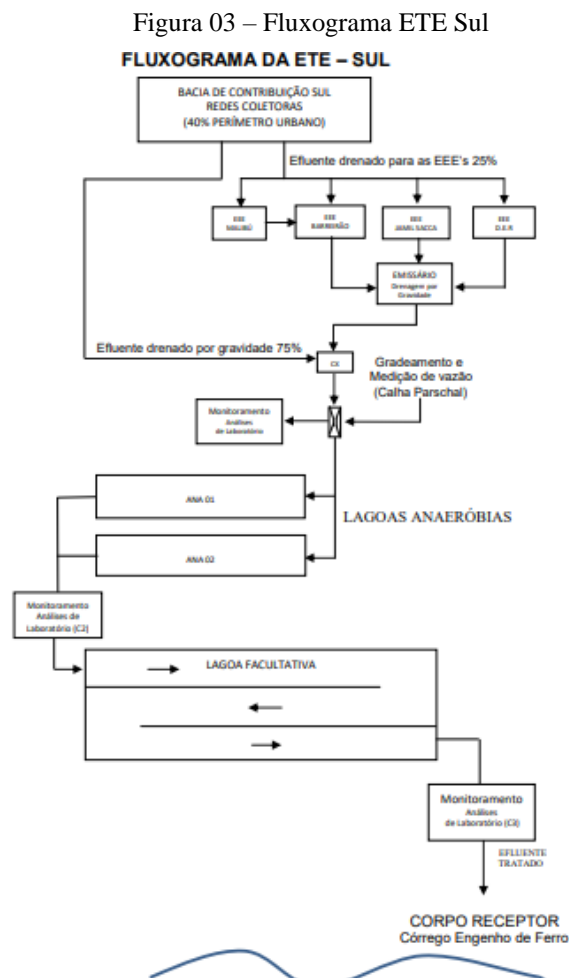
Figura 03 – Fluxograma ETE Sul

FLUXOGRAMA DA ETE – SUL

BACIA DE CONTRIBUIÇÃO SUL
REDES COLETORAS
(40% PERÍMETRO URBANO)

Efluente drenado para as EEE's 25%

EEE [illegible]

EEE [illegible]

EEE JAMIL SACCA

EEE D.E.R

EMISSÁRIO
Drenagem por Gravidade

Efluente drenado por gravidade 75%

CX

Gradeamento e
Medição de vazão
(Calha Parschal)

Monitoramento
Análises de Laboratório

ANA 01

ANA 02

LAGOAS ANAERÓBIAS

Monitoramento
Análises de Laboratório (C2)

LAGOA FACULTATIVA

Monitoramento
Análises de Laboratório (C3)

EFLUENTE TRATADO

CORPO RECEPTOR
Córrego Engenho de Ferro